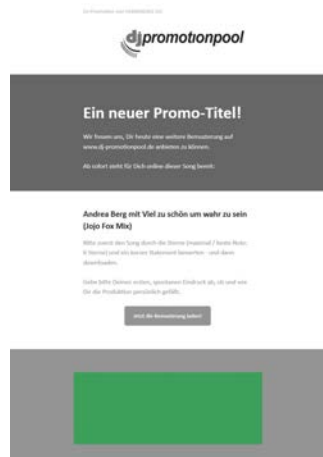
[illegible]

djpromotionpool

Ein neuer Promo-Titel!

Wir freuen uns, Dir heute eine weitere Bemusterung auf www.dj-promotionpool.de anbieten zu können.

Ab sofort steht für Dich online dieser Song bereit:

Andrea Berg mit Viel zu schön um wahr zu sein (Jojo Fox Mix)

Bitte zuerst den Song durch die Sterne (maximal / beste Note: 6 Sterne) und ein kurzes Statement bewerten - und dann downloaden.

Gebe bitte Deinen ersten, spontanen Eindruck ab, ob und wie Dir die Produktion persönlich gefällt.

Jetzt die Bemusterung laden!